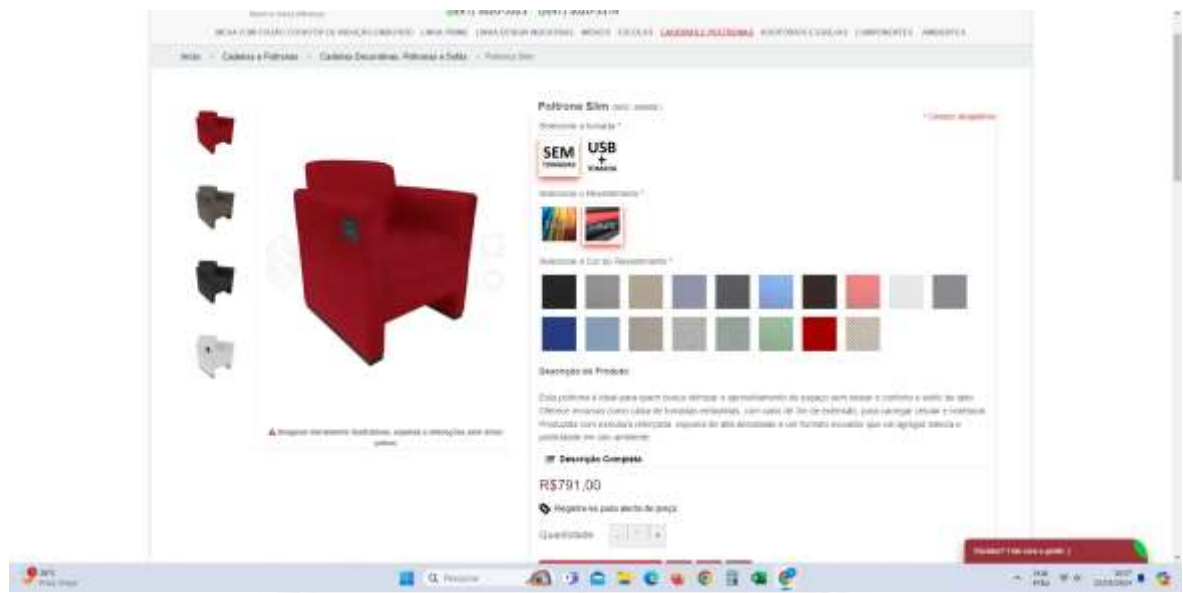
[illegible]

Início > Cadeiras e Poltronas > Cadeiras Decorativas, Poltronas e Sofás > Poltrona Slim

Poltrona Slim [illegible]

* Campos obrigatórios

Selecione a Tomada *

SEM TOMADA

USB + TOMADA

Selecione o Revestimento *

Selecione a Cor do Revestimento *

Descrição do Produto

Esta poltrona é ideal para quem busca otimizar o aproveitamento do espaço sem deixar o conforto e estilo de lado. Oferece encaixe como caixa de tomadas embutidas, com cabo de 3m de extensão, para carregar celular e notebook. Produzida com estrutura reforçada, espuma de alta densidade e um formato inovador que vai agregar beleza e praticidade em seu ambiente.

Descrição Completa

R$791,00

Registre-se para alerta de preço

Quantidade - 1 +

Imagens meramente ilustrativas, sujeitas a alterações sem aviso prévio.

Dúvidas? Fale com a gente :)

Pesquisar